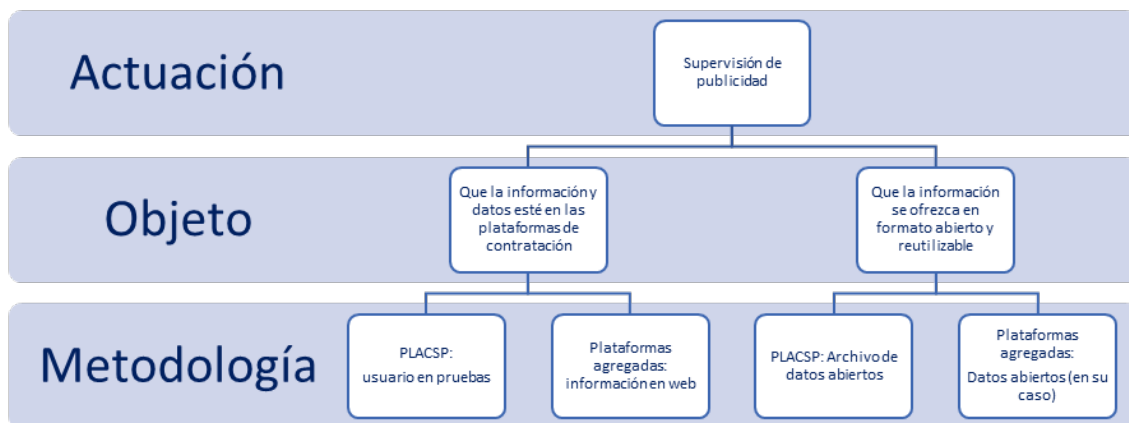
Actuación

Supervisión de publicidad

Objeto

Que la información y datos esté en las plataformas de contratación

Que la información se ofrezca en formato abierto y reutilizable

Metodología

PLACSP: usuario en pruebas

Plataformas agregadas: información en web

PLACSP: Archivo de datos abiertos

Plataformas agregadas: Datos abiertos (en su caso)